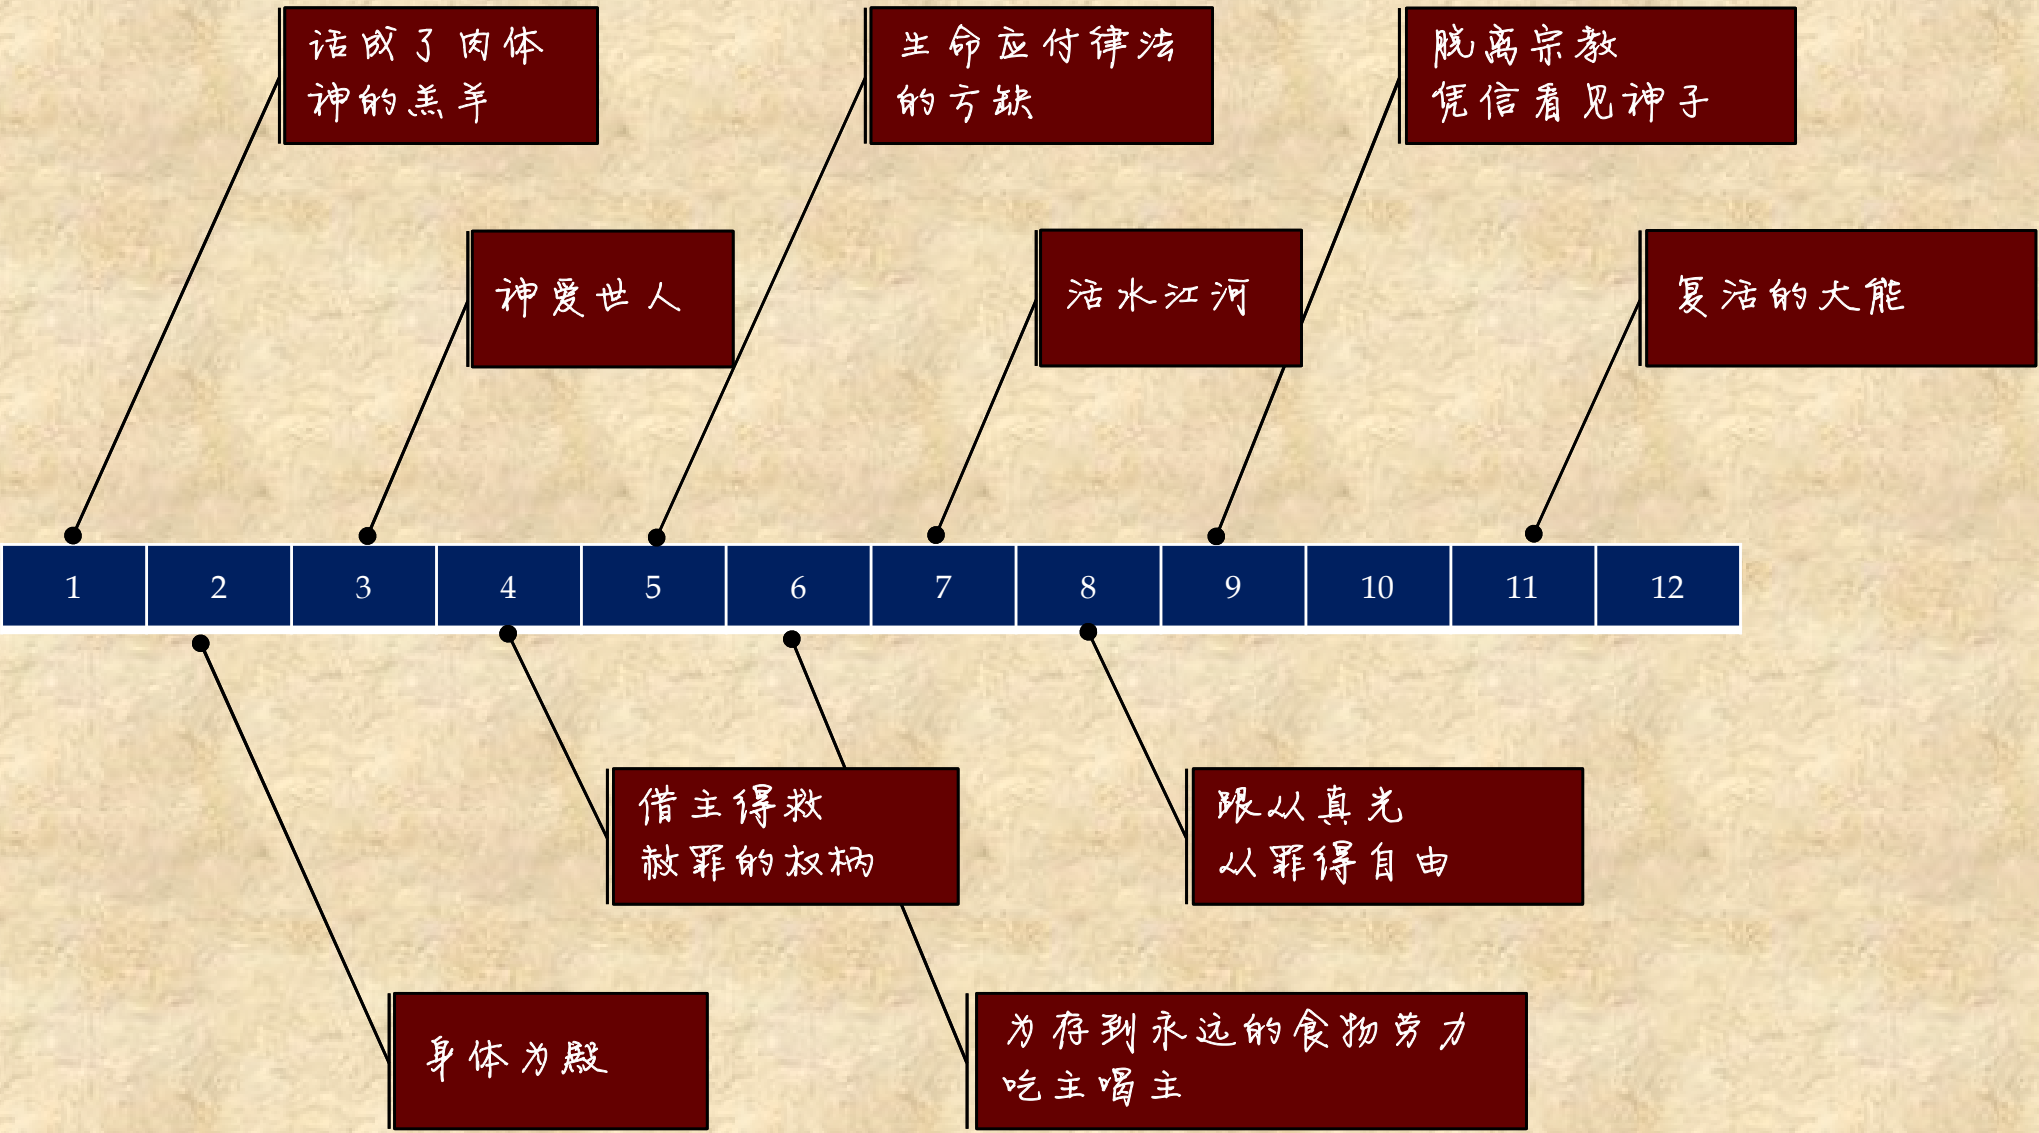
话成了肉体
神的羔羊

生命应付律法
的亏缺

脱离宗教
凭信看见神子

神爱世人

活水江河

复活的大能

| 1 | 2 | 3 | 4 | 5 | 6 | 7 | 8 | 9 | 10 | 11 | 12 |
|---|---|---|---|---|---|---|---|---|---|---|---|

借主得救
赦罪的权柄

跟从真光
从罪得自由

身体为殿

为存到永远的食物劳力
吃主喝主